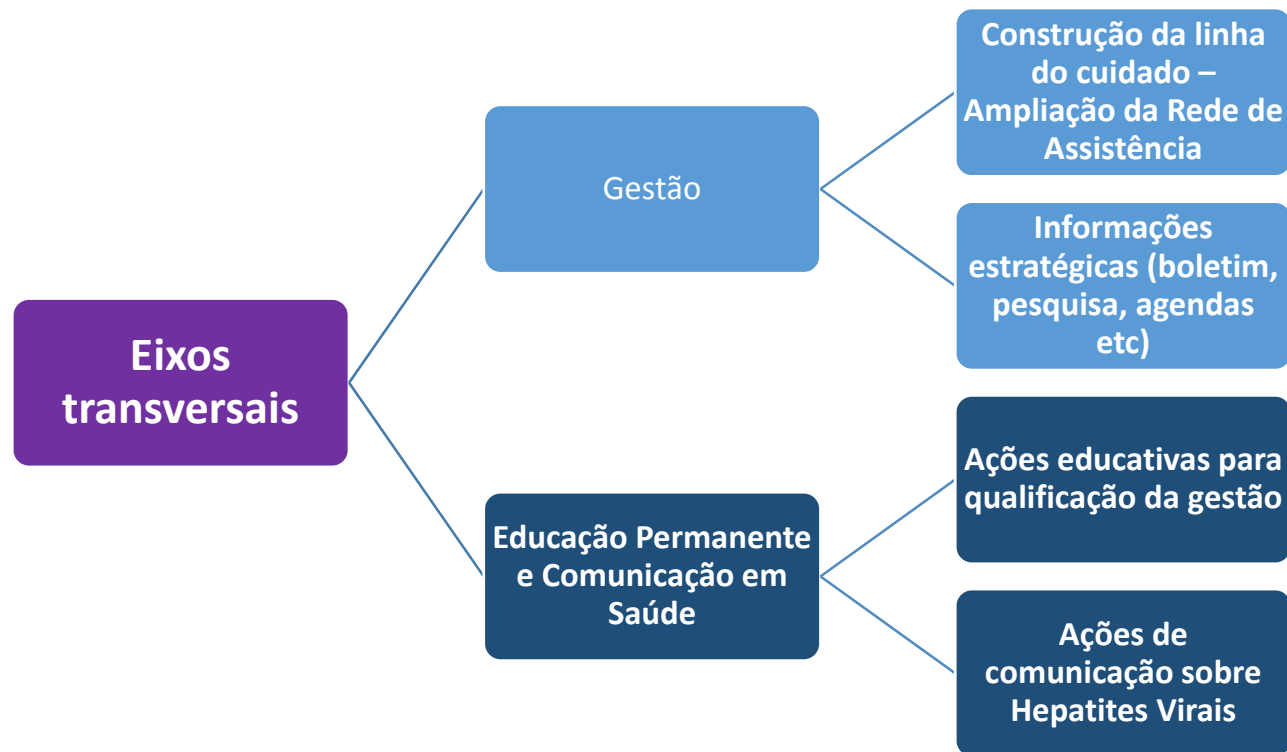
Eixos transversais

Gestão

Construção da linha do cuidado – Ampliação da Rede de Assistência

Informações estratégicas (boletim, pesquisa, agendas etc)

Educação Permanente e Comunicação em Saúde

Ações educativas para qualificação da gestão

Ações de comunicação sobre Hepatites Virais